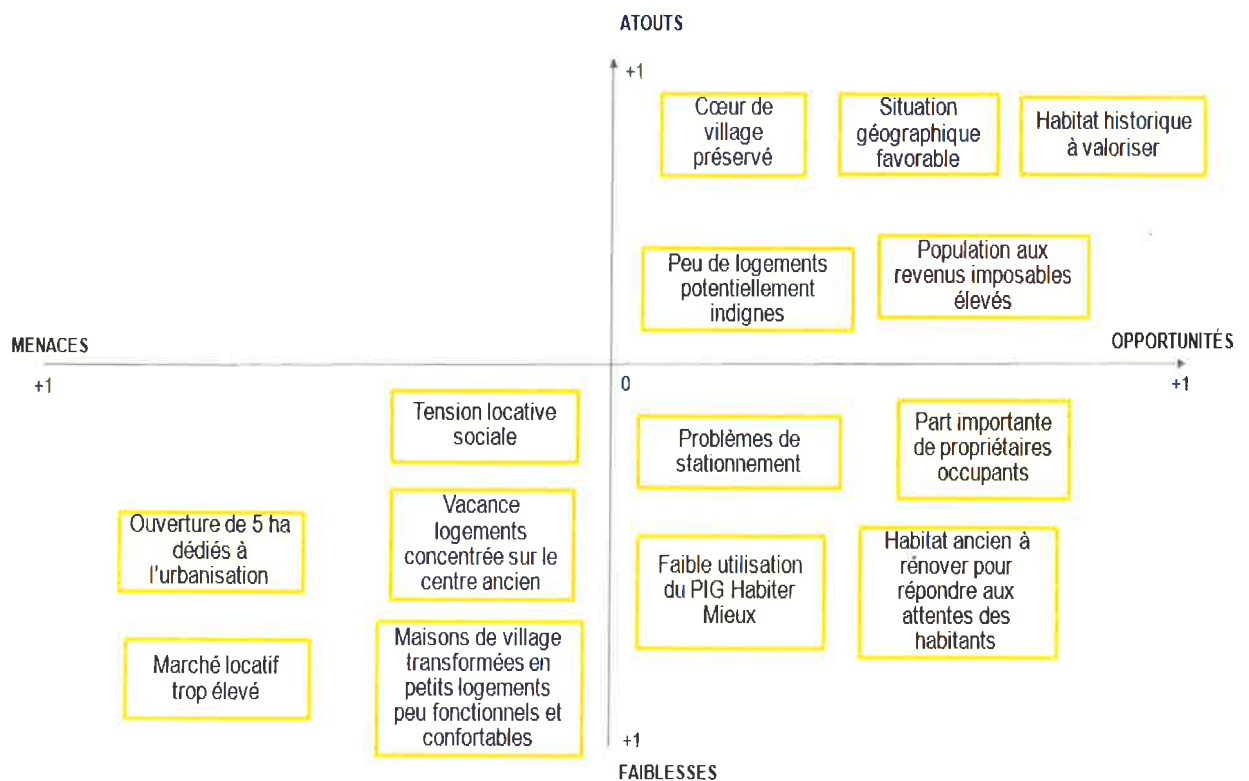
ATOUTS

+1

Cœur de village préservé

Situation géographique favorable

Habitat historique à valoriser

Peu de logements potentiellement indignes

Population aux revenus imposables élevés

MENACES

OPPORTUNITÉS

+1

0

+1

Tension locative sociale

Problèmes de stationnement

Part importante de propriétaires occupants

Ouverture de 5 ha dédiés à l'urbanisation

Vacance logements concentrée sur le centre ancien

Faible utilisation du PIG Habiter Mieux

Habitat ancien à rénover pour répondre aux attentes des habitants

Marché locatif trop élevé

Maisons de village transformées en petits logements peu fonctionnels et confortables

+1

FAIBLESSES